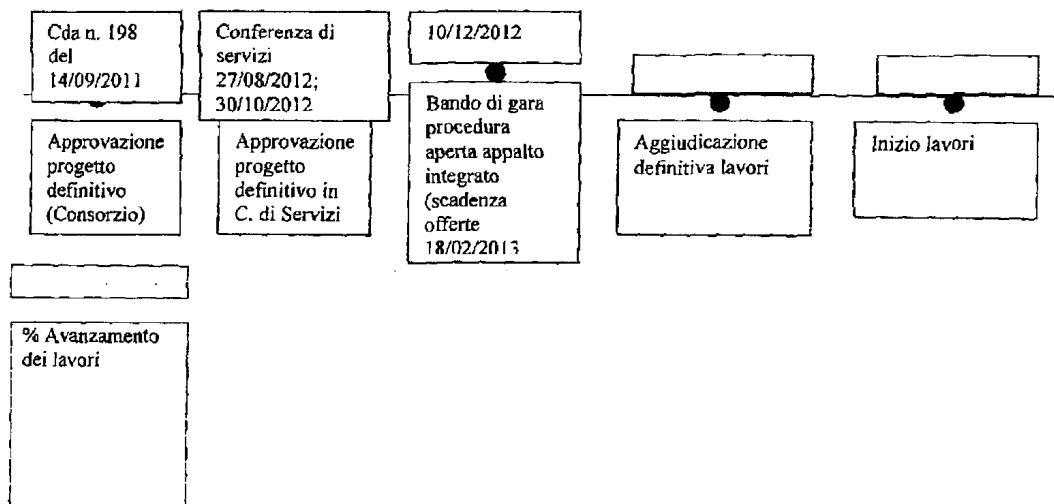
Cda n. 198 del 14/09/2011

Approvazione progetto definitivo (Consorzio)

Conferenza di servizi 27/08/2012; 30/10/2012

Approvazione progetto definitivo in C. di Servizi

10/12/2012

Bando di gara procedura aperta appalto integrato (scadenza offerte 18/02/2013

Aggiudicazione definitiva lavori

Inizio lavori

% Avanzamento dei lavori